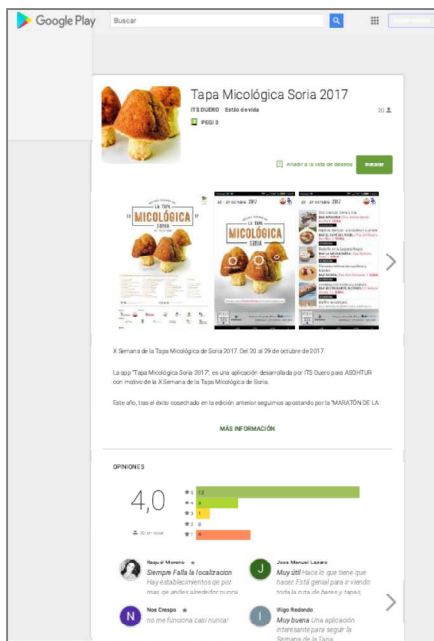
Google Play Buscar

Tapa Micológica Soria 2017

ITS DUERO Estilo de vida 30

PEGI 3

Añadir a la lista de deseos Instalar

20 - 29 OCTUBRE 2017

LA TAPA MICOLÓGICA SORIA

MICOLÓGICA SORIA

X Semana de la Tapa Micológica de Soria 2017. Del 20 al 29 de octubre de 2017.

La app "Tapa Micológica Soria 2017", es una aplicación desarrollada por ITS Duero para ASOHTUR con motivo de la X Semana de la Tapa Micológica de Soria.

Este año, tras el éxito cosechado en la edición anterior seguimos apostando por la "MARATÓN DE LA

MÁS INFORMACIÓN

OPINIONES

4,0

30 en total

5 13
4 4
3 1
2 0
1 4

Raquel Moreno
Siempre Falla la localizacion Hay establecimientos que por mas que andes alrededor nunca

Jose Manuel Lazaro
Muy útil Hace lo que tiene que hacer. Está genial para ir viendo toda la ruta de bares y tapas.

Noe Crespo
no me funciona casi nunca!

Iñigo Redondo
Muy buena Una aplicación interesante para seguir la Semana de la Tapa